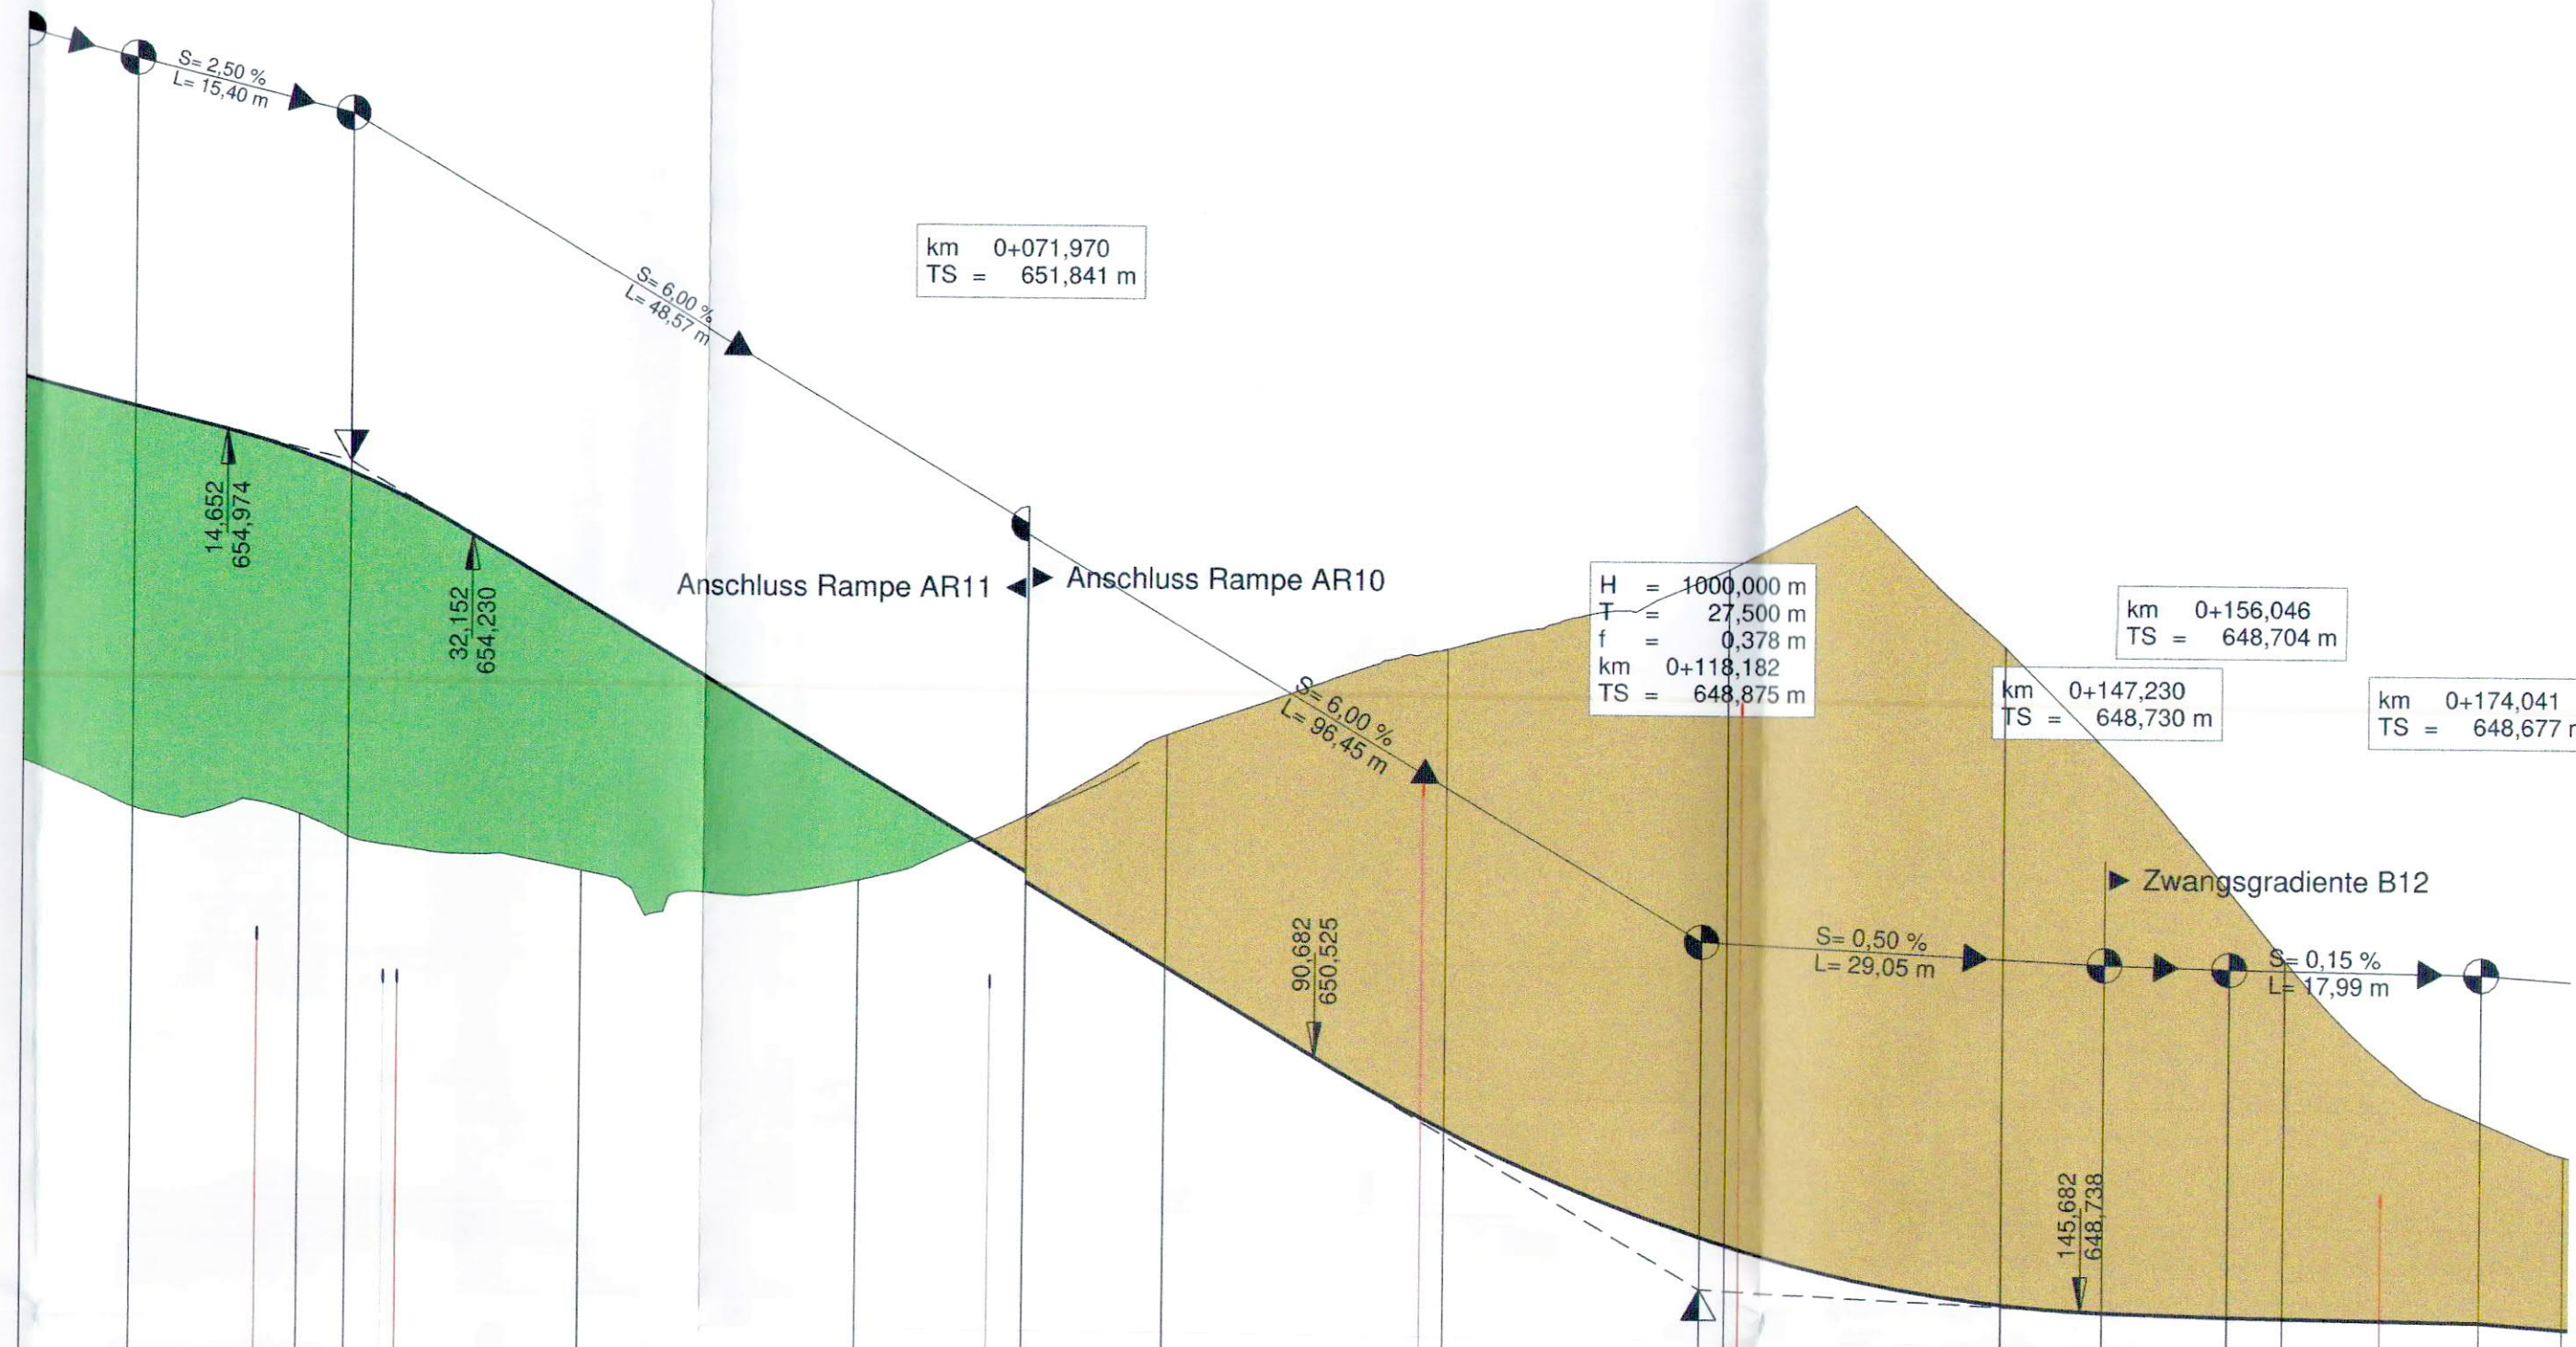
S= 2,50 %
L= 15,40 m

km 0+071,970
TS = 651,841 m

S= 6,00 %
L= 48,57 m

14,652
654,974

32,152
654,230

Anschluss Rampe AR11

Anschluss Rampe AR10

H = 1000,000 m
T = 27,500 m
f = 0,378 m
km 0+118,182
TS = 648,875 m

km 0+156,046
TS = 648,704 m

km 0+147,230
TS = 648,730 m

km 0+174,041
TS = 648,677 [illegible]

S= 6,00 %
L= 96,45 m

Zwangsgradiente B12

90,682
650,525

S= 0,50 %
L= 29,05 m

S= 0,15 %
L= 17,99 m

145,682
648,738